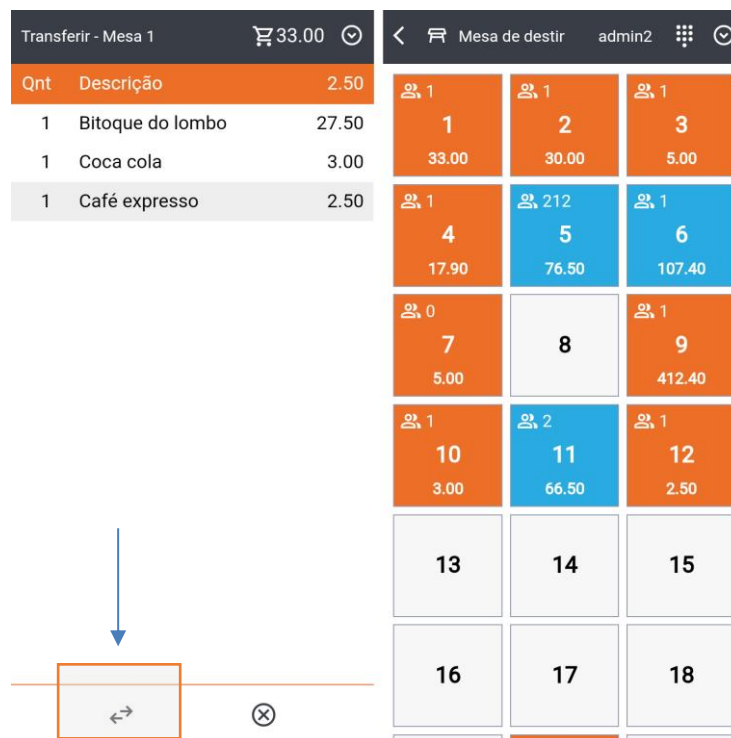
Transferir - Mesa 1 33.00

| Qnt | Descrição | 2.50 |
|---|---|---|
| 1 | Bitoque do lombo | 27.50 |
| 1 | Coca cola | 3.00 |
| 1 | Café expresso | 2.50 |

Mesa de destir admin2

1
1
33.00

1
2
30.00

1
3
5.00

1
4
17.90

212
5
76.50

1
6
107.40

0
7
5.00

8

1
9
412.40

1
10
3.00

2
11
66.50

1
12
2.50

13

14

15

16

17

18